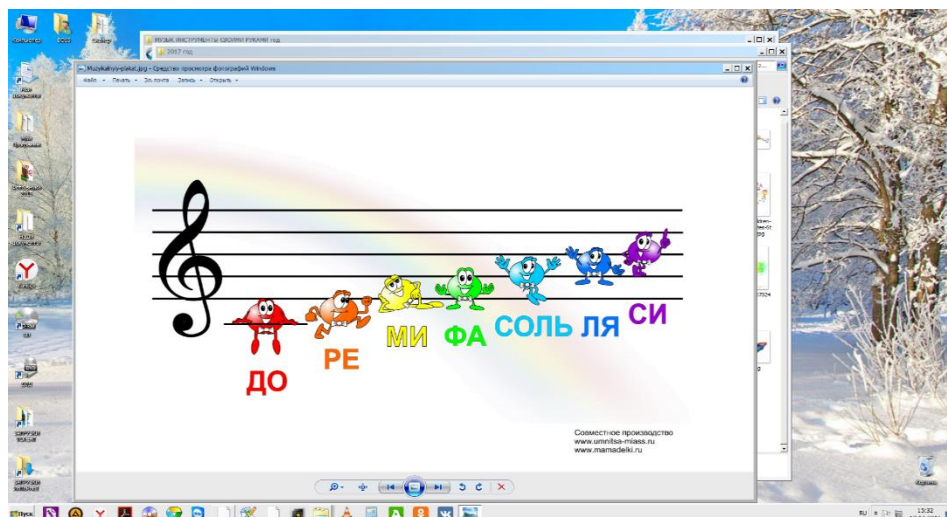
МУЗЫК.ИНСТРУМЕНТЫ СВОИМИ РУКАМИ год

2017 год

Muzykalnyy-plakat.jpg - Средство просмотра фотографий Windows

Файл Печать Эл.почта Запись Открыть

ДО

РЕ

МИ

ФА

СОЛЬ

ЛЯ

СИ

Совместное производство
www.umnitsa-miass.ru
www.mamadelki.ru

Пуск

RU

15:32